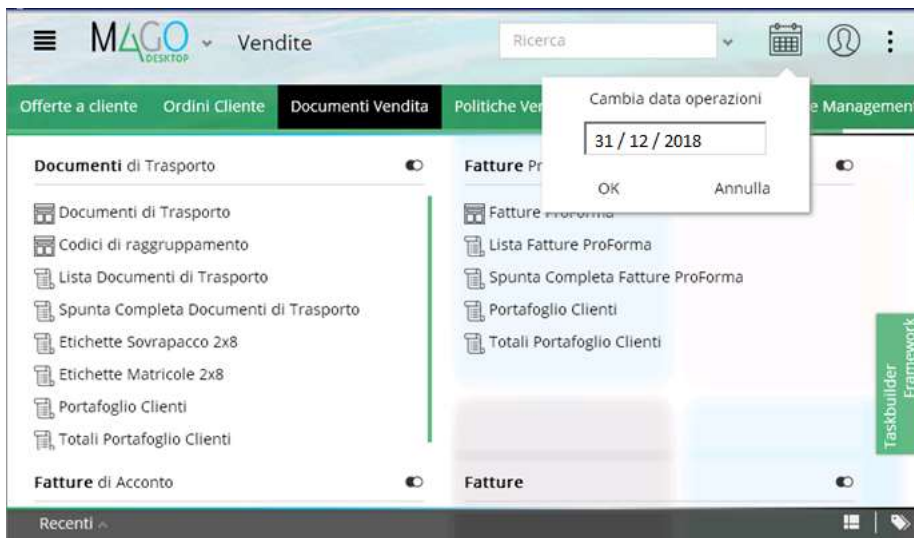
MAGO DESKTOP Vendite

Ricerca

Offerte a cliente Ordini Cliente Documenti Vendita Politiche Ve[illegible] e Management

Cambia data operazioni

31 / 12 / 2018

OK Annulla

Documenti di Trasporto

Documenti di Trasporto
Codici di raggruppamento
Lista Documenti di Trasporto
Spunta Completa Documenti di Trasporto
Etichette Sovrapacco 2x8
Etichette Matricole 2x8
Portafoglio Clienti
Totali Portafoglio Clienti

Fatture di Acconto

Fatture Pr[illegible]

Fatture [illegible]
Lista Fatture ProForma
Spunta Completa Fatture ProForma
Portafoglio Clienti
Totali Portafoglio Clienti

Fatture

Taskbuilder Framework

Recenti